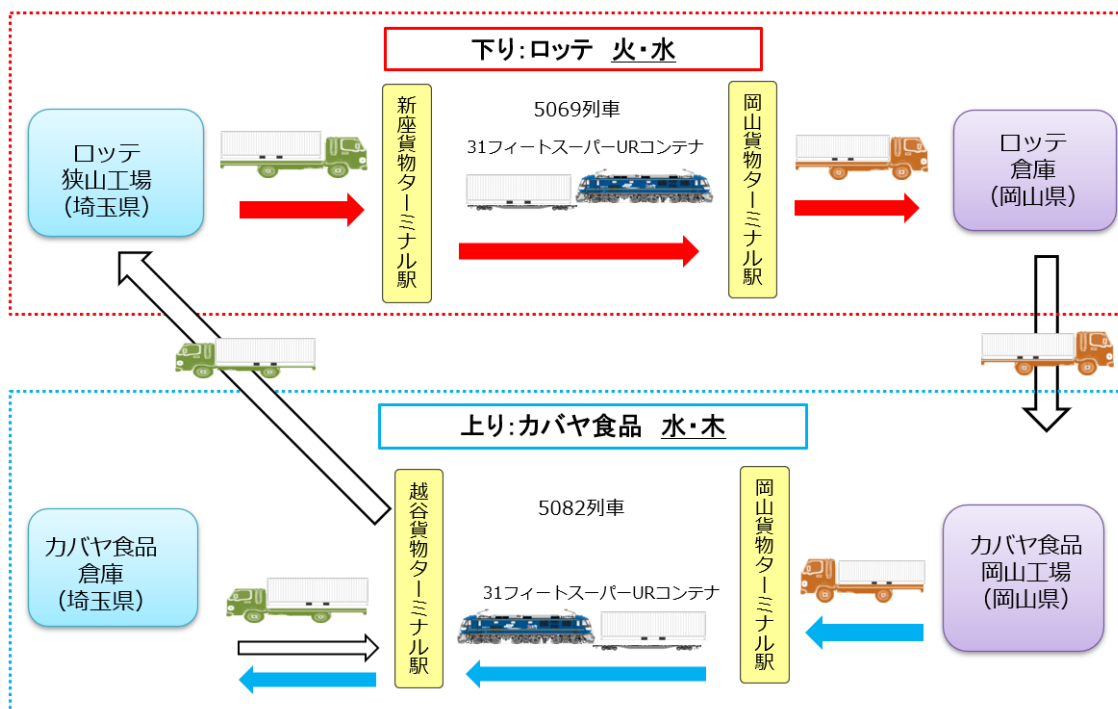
下り:ロッテ　火・水

ロッテ
狭山工場
(埼玉県)

新座貨物ターミナル駅

5069列車

31フィートスーパーURコンテナ

岡山貨物ターミナル駅

ロッテ
倉庫
(岡山県)

上り:カバヤ食品　水・木

カバヤ食品
倉庫
(埼玉県)

越谷貨物ターミナル駅

5082列車

31フィートスーパーURコンテナ

岡山貨物ターミナル駅

カバヤ食品
岡山工場
(岡山県)